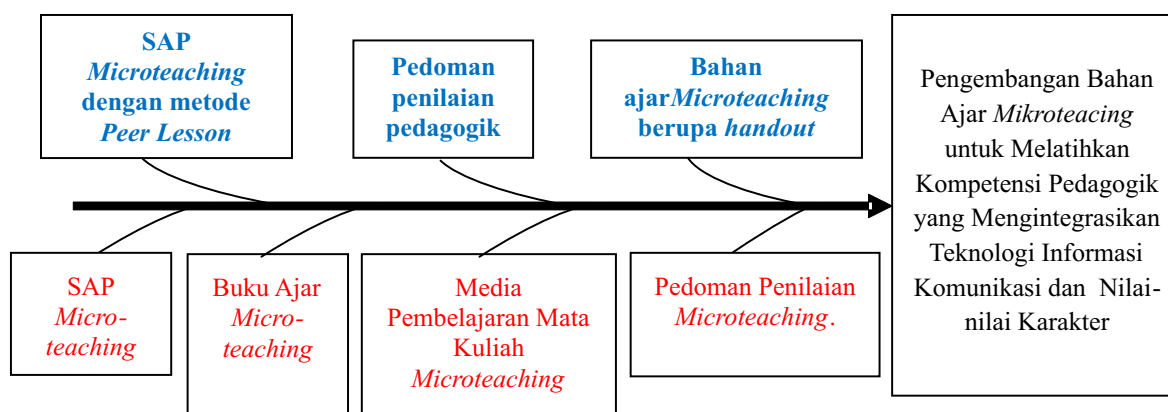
SAP *Microteaching* dengan metode *Peer Lesson*

Pedoman penilaian pedagogik

Bahan ajar*Microteaching* berupa *handout*

Pengembangan Bahan Ajar *Mikroteacing* untuk Melatihkan Kompetensi Pedagogik yang Mengintegrasikan Teknologi Informasi Komunikasi dan Nilai-nilai Karakter

SAP *Micro-teaching*

Buku Ajar *Micro-teaching*

Media Pembelajaran Mata Kuliah *Microteaching*

Pedoman Penilaian *Microteaching*.